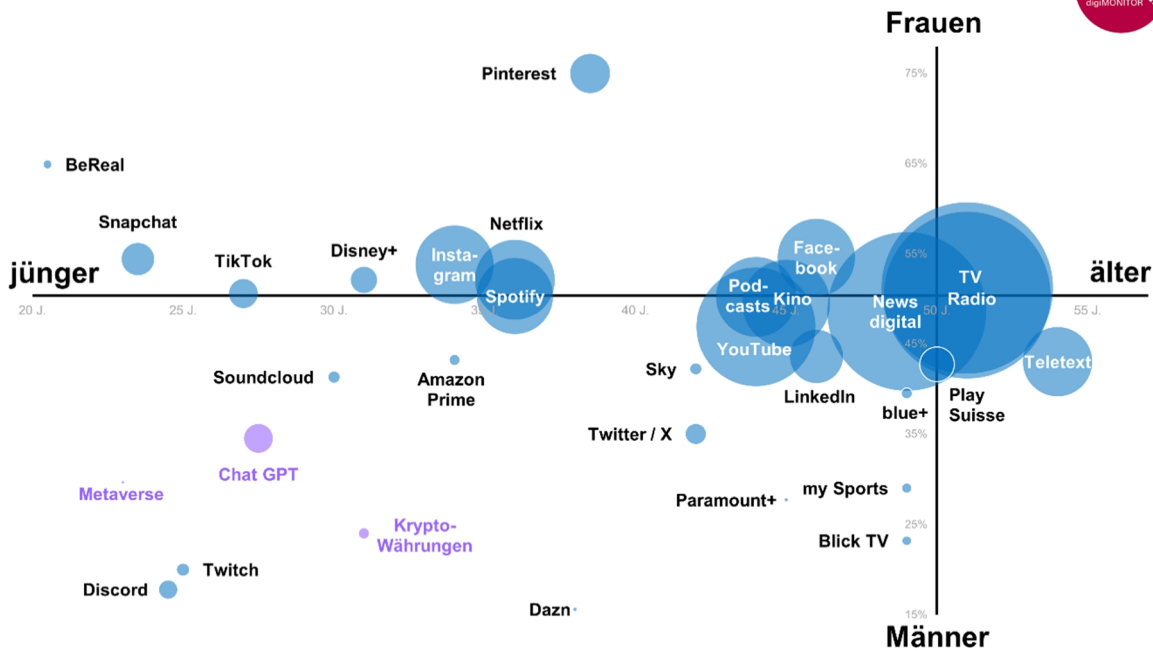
digiMONITOR

Frauen

Männer

jünger

älter

20 J.
25 J.
30 J.
35 J.
40 J.
45 J.
50 J.
55 J.

75%
65%
55%
45%
35%
25%
15%

Pinterest
BeReal
Snapchat
TikTok
Disney+
Instagram
Netflix
Spotify
Facebook
Podcasts
Kino
News digital
TV
Radio
YouTube
Teletext
Play Suisse
LinkedIn
blue+
Sky
Soundcloud
Amazon Prime
Twitter / X
Chat GPT
Metaverse
my Sports
Paramount+
Krypto-Währungen
Blick TV
Twitch
Discord
Dazn